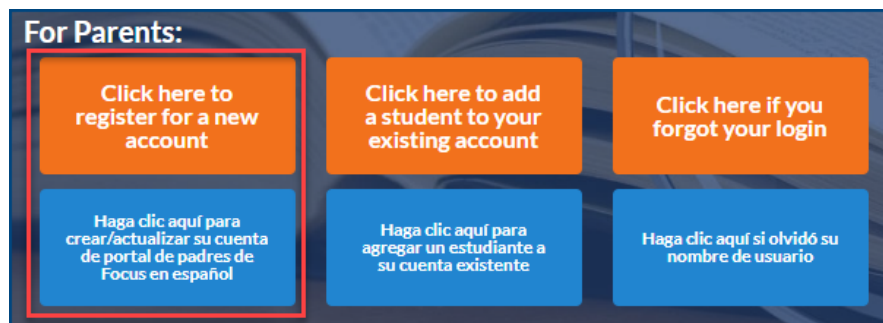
For Parents:

Click here to register for a new account

Click here to add a student to your existing account

Click here if you forgot your login

Haga clic aquí para crear/actualizar su cuenta de portal de padres de Focus en español

Haga clic aquí para agregar un estudiante a su cuenta existente

Haga clic aquí si olvidó su nombre de usuario